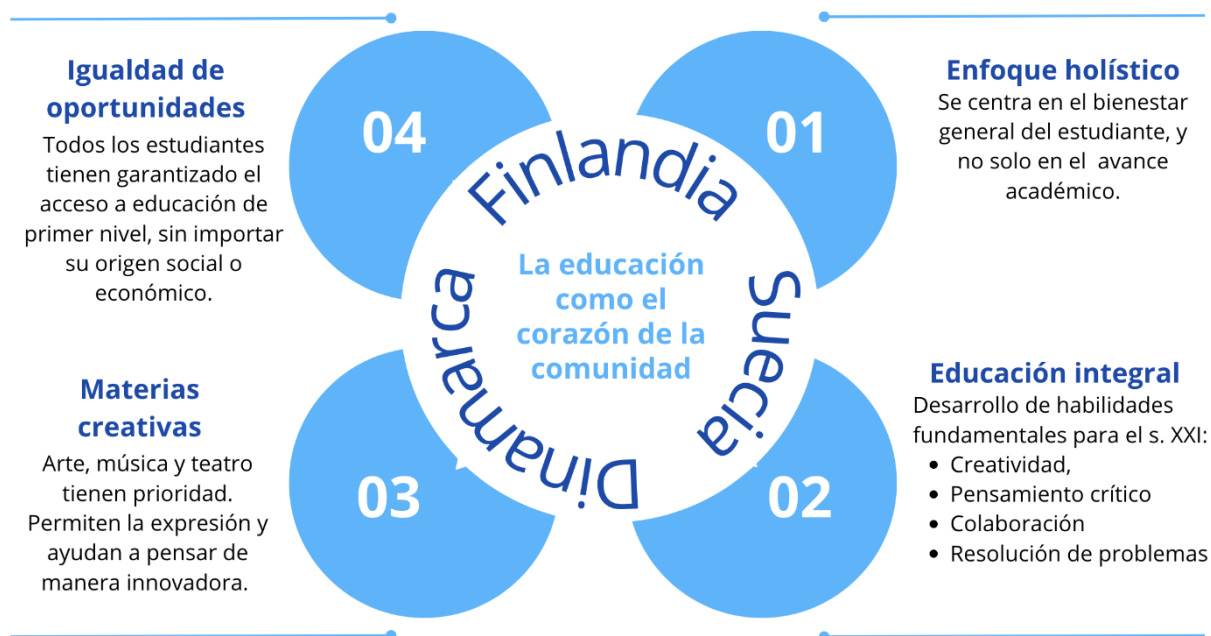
Igualdad de oportunidades
Todos los estudiantes tienen garantizado el acceso a educación de primer nivel, sin importar su origen social o económico.

04

Finlandia

01

Enfoque holístico
Se centra en el bienestar general del estudiante, y no solo en el avance académico.

La educación como el corazón de la comunidad

Dinamarca

Suecia

Materias creativas
Arte, música y teatro tienen prioridad. Permiten la expresión y ayudan a pensar de manera innovadora.

03

02

Educación integral
Desarrollo de habilidades fundamentales para el s. XXI:
- Creatividad,
- Pensamiento crítico
- Colaboración
- Resolución de problemas